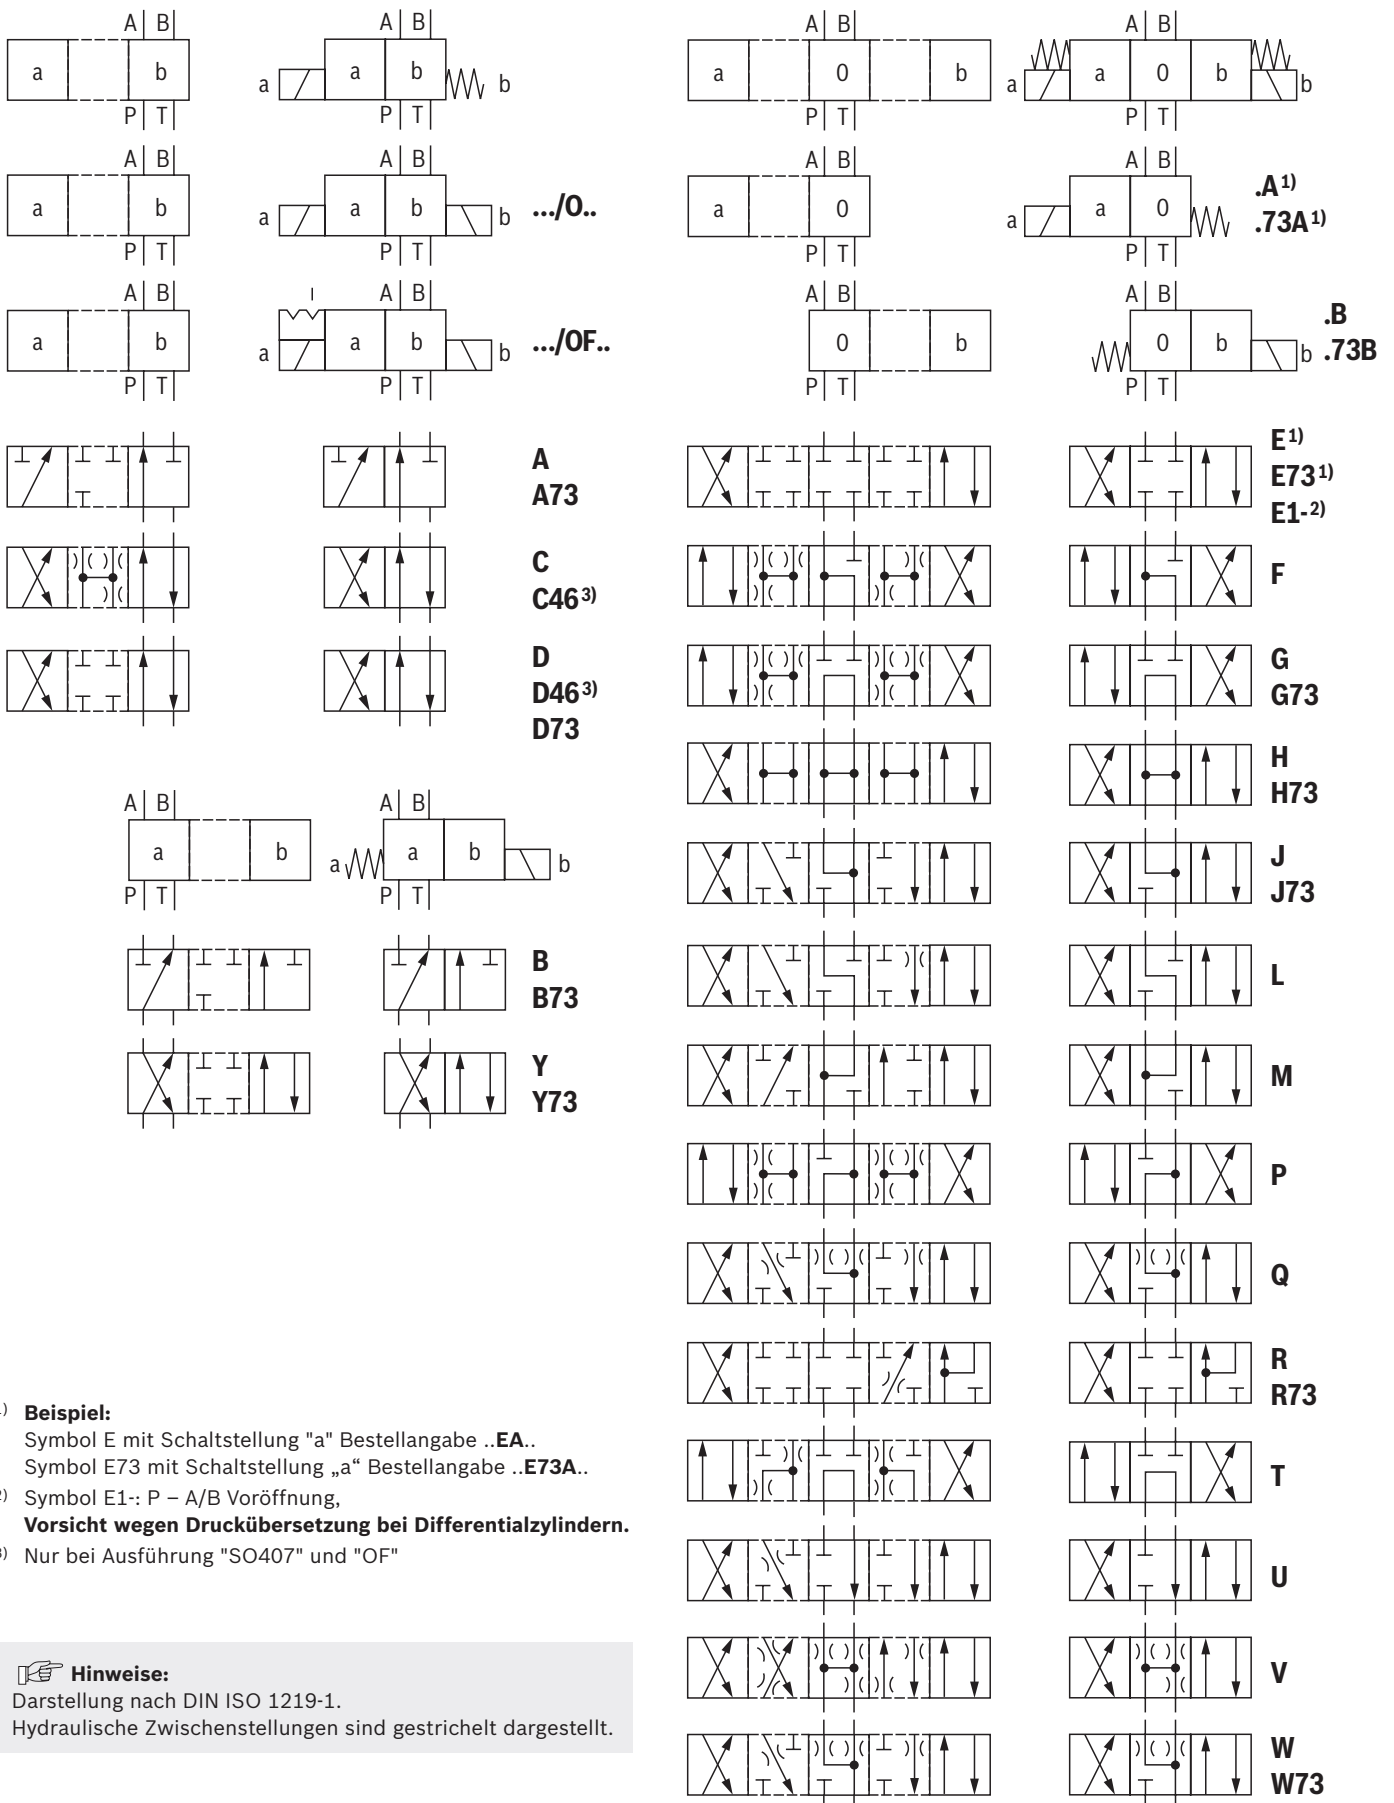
A | B

a | b

P | T

A | B

a a b b

P | T

A | B

a 0 b

P | T

A | B

a a 0 b b

P | T

A | B

a b

P | T

A | B

a a b b …/O..

P | T

A | B

a 0

P | T

A | B

a a 0

P | T

.A$^{1)}$
.73A$^{1)}$

A | B

a b

P | T

A | B

a a b b …/OF..

P | T

A | B

0 b

P | T

A | B

0 b b

P | T

.B
.73B

A
A73

E$^{1)}$
E73$^{1)}$
E1-$^{2)}$

C
C46$^{3)}$

F

D
D46$^{3)}$
D73

G
G73

H
H73

A | B

a b

P | T

A | B

a a b b

P | T

J
J73

B
B73

L

Y
Y73

M

P

Q

R
R73

T

U

V

W
W73

$^{1)}$ **Beispiel:**
Symbol E mit Schaltstellung "a" Bestellangabe ..**EA**..
Symbol E73 mit Schaltstellung „a“ Bestellangabe ..**E73A**..

$^{2)}$ Symbol E1-: P – A/B Voröffnung,
**Vorsicht wegen Druckübersetzung bei Differentialzylindern.**

$^{3)}$ Nur bei Ausführung "SO407" und "OF"

**Hinweise:**
Darstellung nach DIN ISO 1219-1.
Hydraulische Zwischenstellungen sind gestrichelt dargestellt.